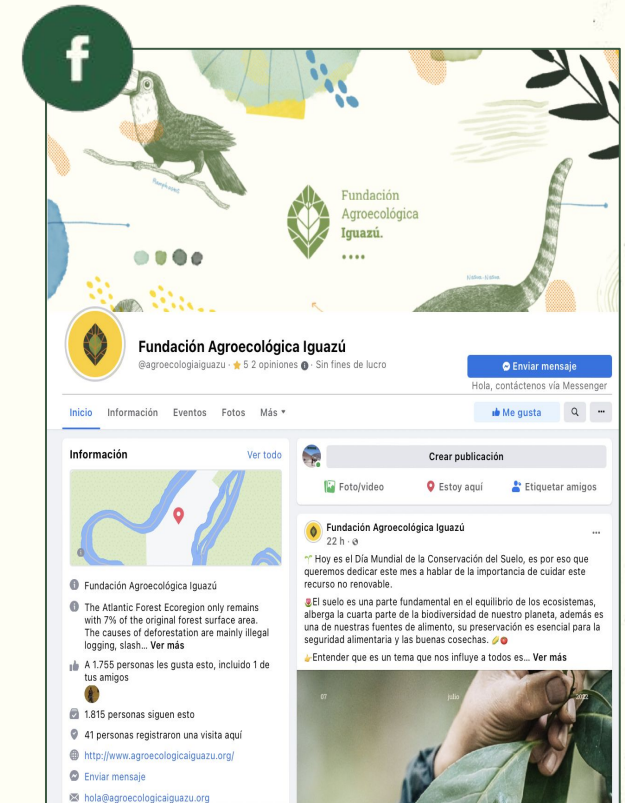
Fundación Agroecológica Iguazú.

Fundación Agroecológica Iguazú
@agroecologiaiguazu · ★ 5 2 opiniones · Sin fines de lucro

Enviar mensaje
Hola, contáctenos vía Messenger

Inicio Información Eventos Fotos Más ▾
Me gusta

Información Ver todo

Fundación Agroecológica Iguazú

The Atlantic Forest Ecoregion only remains with 7% of the original forest surface area. The causes of deforestation are mainly illegal logging, slash... Ver más

A 1.755 personas les gusta esto, incluido 1 de tus amigos

1.815 personas siguen esto

41 personas registraron una visita aquí

http://www.agroecologicaiguazu.org/

Enviar mensaje

hola@agroecologicaiguazu.org

Crear publicación
Foto/video Estoy aquí Etiquetar amigos

Fundación Agroecológica Iguazú
22 h ·

Hoy es el Día Mundial de la Conservación del Suelo, es por eso que queremos dedicar este mes a hablar de la importancia de cuidar este recurso no renovable.

El suelo es una parte fundamental en el equilibrio de los ecosistemas, alberga la cuarta parte de la biodiversidad de nuestro planeta, además es una de nuestras fuentes de alimento, su preservación es esencial para la seguridad alimentaria y las buenas cosechas.

Entender que es un tema que nos influye a todos es... Ver más

07 julio 2022